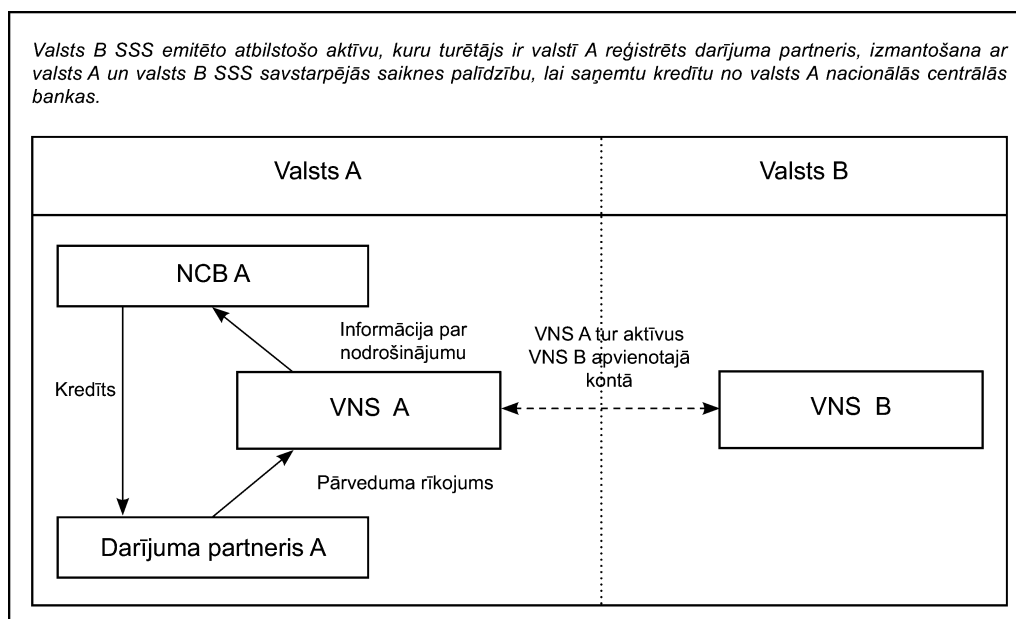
Valsts B SSS emitēto atbilstošo aktīvu, kuru turētājs ir valstī A reģistrēts darījuma partneris, izmantošana ar valsts A un valsts B SSS savstarpējās saiknes palīdzību, lai saņemtu kredītu no valsts A nacionālās centrālās bankas.

Valsts A

Valsts B

NCB A

Informācija par nodrošinājumu

VNS A tur aktīvus VNS B apvienotajā kontā

Kredīts

VNS A

VNS B

Pārveduma rīkojums

Darījuma partneris A